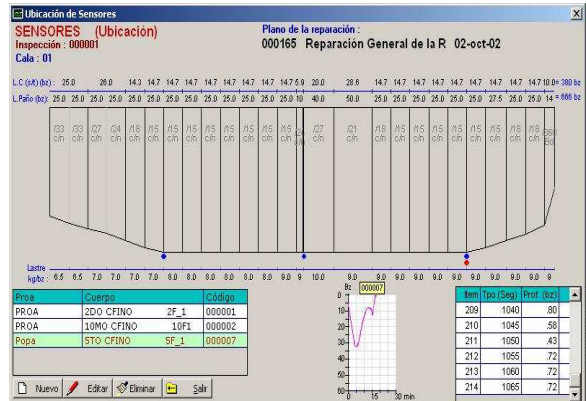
Ubicación de Sensores

SENSORES (Ubicación)
Inspección : 000001
Cala : 01

Plano de la reparación :
000165 Reparacion General de la R 02-oct-02

L.C (c/t) (bz) : 25.0 29.0 14.3 14.7 14.7 14.7 14.7 14.7 14.7 14.7 14.7 5.9 20.0 28.6 14.7 14.7 14.7 14.7 14.7 14.7 14.7 14.7 10.0 = 380 bz

L.Paño (bz) : 25.0 25.0 25.0 25.0 25.0 25.0 25.0 25.0 25.0 25.0 25.0 10 40.0 50.0 25.0 25.0 25.0 25.0 25.0 27.5 25.0 25.0 14 = 666 bz

/33 c/n /33 c/n /27 c/n /24 c/n /18 c/n /15 c/n /15 c/n /15 c/n /15 c/n /15 c/n /15 c/n /15 c/n /15 c/n /24 c/n /27 c/n /21 c/n /18 c/n /15 c/n /15 c/n /15 c/n /15 c/n /15 c/n /15 c/n /18 c/n /24 c/n /36 c/n

Lastre kg/bz : 6.5 6.5 7.0 7.0 7.0 7.0 8.0 8.0 8.0 8.0 8.0 9 10.0 9.0 9.0 9.0 9.0 9.0 9.0 9.0 9.0 9

| Proa | Cuerpo | | Código |
|---|---|---|---|
| PROA | 2DO CFINO | 2F_1 | 000001 |
| PROA | 10MO CFINO | 10F1 | 000002 |
| Popa | 5TO CFINO | 5F_1 | 000007 |

Bz 000007
0 10 20 30 40 50 60
0 15 30 min

| Item | Tpo (Seg) | Prof. (bz) |
|---|---|---|
| 209 | 1040 | .80 |
| 210 | 1045 | .58 |
| 211 | 1050 | .43 |
| 212 | 1055 | .72 |
| 213 | 1060 | .72 |
| 214 | 1065 | .72 |

Nuevo Editar Eliminar Salir